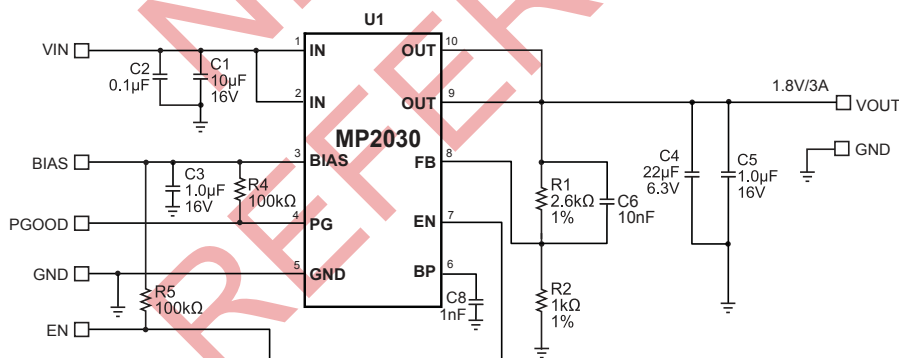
U1

VIN

C2
0.1μF

C1
10μF
16V

1 IN

2 IN

OUT 10

OUT 9

MP2030

1.8V/3A

VOUT

GND

BIAS

C3
1.0μF
16V

R4
100kΩ

3 BIAS

FB 8

R1
2.6kΩ
1%

C6
10nF

C4
22μF
6.3V

C5
1.0μF
16V

PGOOD

4 PG

EN 7

GND

5 GND

BP 6

R5
100kΩ

C8
1nF

R2
1kΩ
1%

EN

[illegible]